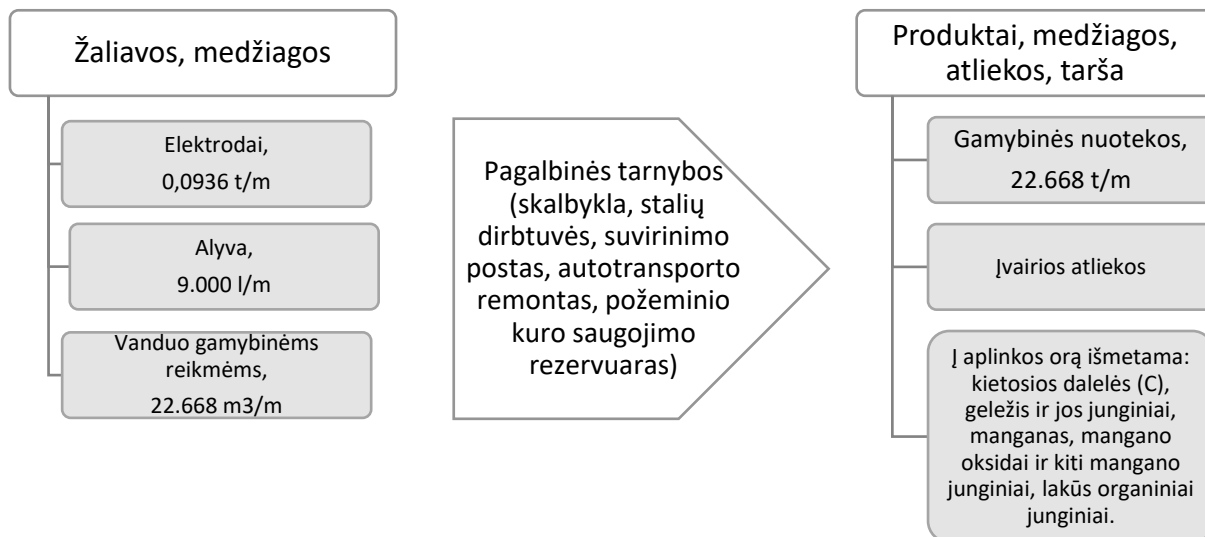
Žaliavos, medžiagos

Elektrodai, 0,0936 t/m

Alyva, 9.000 l/m

Vanduo gamybinėms reikmėms, 22.668 m3/m

Pagalbinės tarnybos (skalbykla, stalių dirbtuvės, suvirinimo postas, autotransporto remontas, požeminio kuro saugojimo rezervuaras)

Produktai, medžiagos, atliekos, tarša

Gamybinės nuotekos, 22.668 t/m

Įvairios atliekos

Į aplinkos orą išmetama: kietosios dalelės (C), geležis ir jos junginiai, manganas, mangano oksidai ir kiti mangano junginiai, lakūs organiniai junginiai.